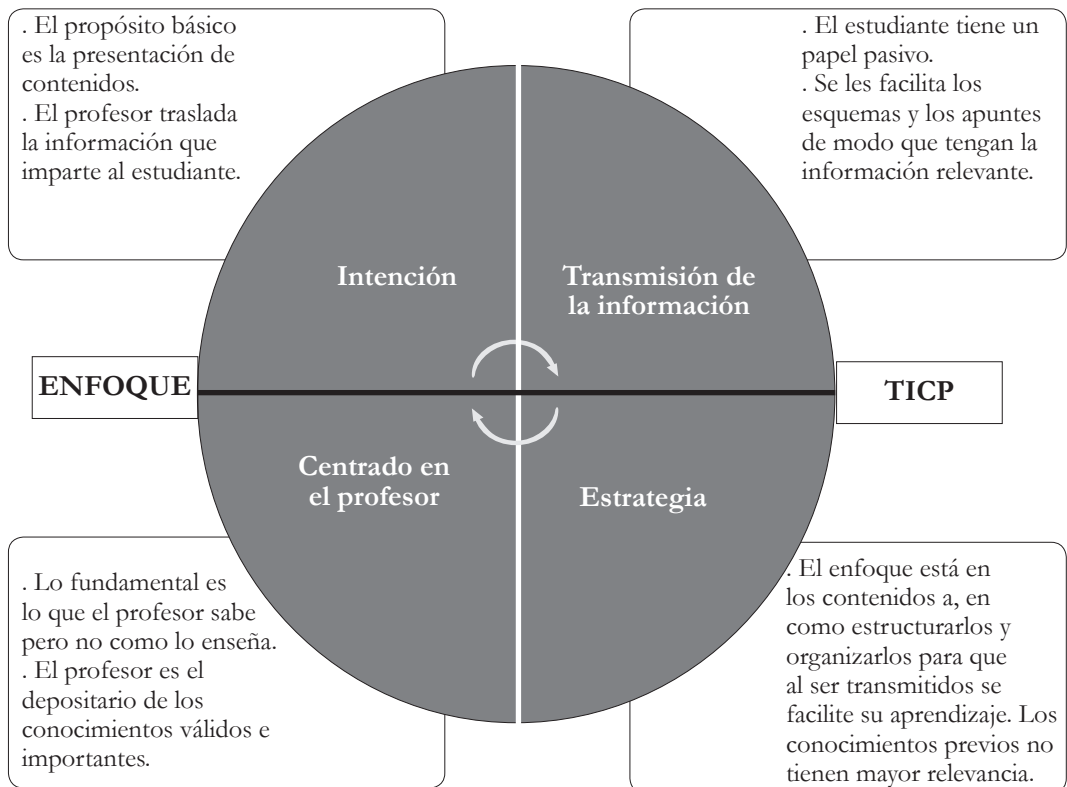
. El propósito básico es la presentación de contenidos.
. El profesor traslada la información que imparte al estudiante.

. El estudiante tiene un papel pasivo.
. Se les facilita los esquemas y los apuntes de modo que tengan la información relevante.

Intención

Transmisión de la información

ENFOQUE

TICP

Centrado en el profesor

Estrategia

. Lo fundamental es lo que el profesor sabe pero no como lo enseña.
. El profesor es el depositario de los conocimientos válidos e importantes.

. El enfoque está en los contenidos a, en como estructurarlos y organizarlos para que al ser transmitidos se facilite su aprendizaje. Los conocimientos previos no tienen mayor relevancia.